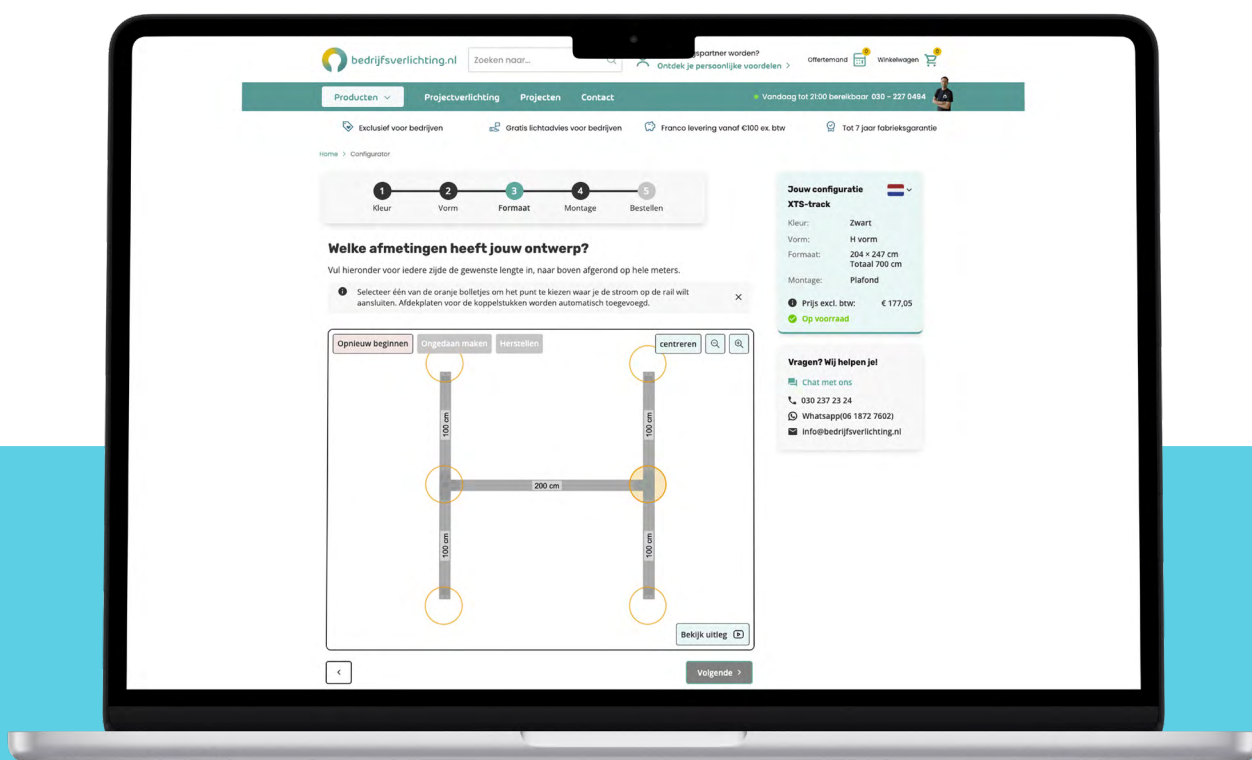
bedrijfsverlichting.nl

Zoeken naar...

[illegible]spartner worden?
Ontdek je persoonlijke voordelen >

Offertemand 0

Winkelwagen 0

Producten

Projectverlichting

Projecten

Contact

Vandaag tot 21:00 bereikbaar 030 - 227 0494

Exclusief voor bedrijven

Gratis lichtadvies voor bedrijven

Franco levering vanaf €100 ex. btw

Tot 7 jaar fabrieksgarantie

Home > Configurator

1 Kleur
2 Vorm
3 Formaat
4 Montage
5 Bestellen

Welke afmetingen heeft jouw ontwerp?

Vul hieronder voor iedere zijde de gewenste lengte in, naar boven afgerond op hele meters.

Selecteer één van de oranje bolletjes om het punt te kiezen waar je de stroom op de rail wilt aansluiten. Afdekplaten voor de koppelstukken worden automatisch toegevoegd.

×

Opnieuw beginnen

Ongedaan maken

Herstellen

centreren

100 cm

100 cm

200 cm

100 cm

100 cm

Bekijk uitleg

<

Volgende >

Jouw configuratie
XTS-track

| Kleur: | Zwart |
|---|---|
| Vorm: | H vorm |
| Formaat: | 204 × 247 cm Totaal 700 cm |
| Montage: | Plafond |

Prijs excl. btw: € 177,05

Op voorraad

Vragen? Wij helpen je!

Chat met ons

030 237 23 24

Whatsapp(06 1872 7602)

info@bedrijfsverlichting.nl